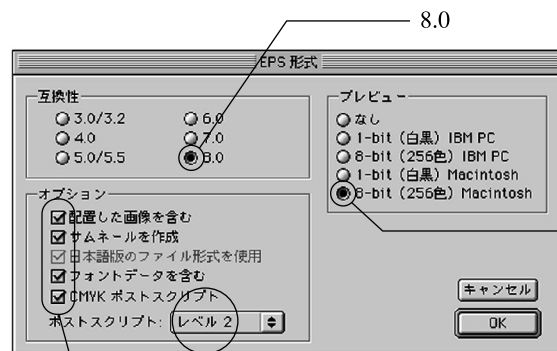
8.0

EPS 形式

互換性
3.0/3.2
4.0
5.0/5.5
6.0
7.0
8.0

プレビュー
なし
1-bit（白黒）IBM PC
8-bit（256色）IBM PC
1-bit（白黒）Macintosh
8-bit（256色）Macintosh

オプション
配置した画像を含む
サムネールを作成
日本語版のファイル形式を使用
フォントデータを含む
CMYK ポストスクリプト
ポストスクリプト： レベル 2

キャンセル
OK